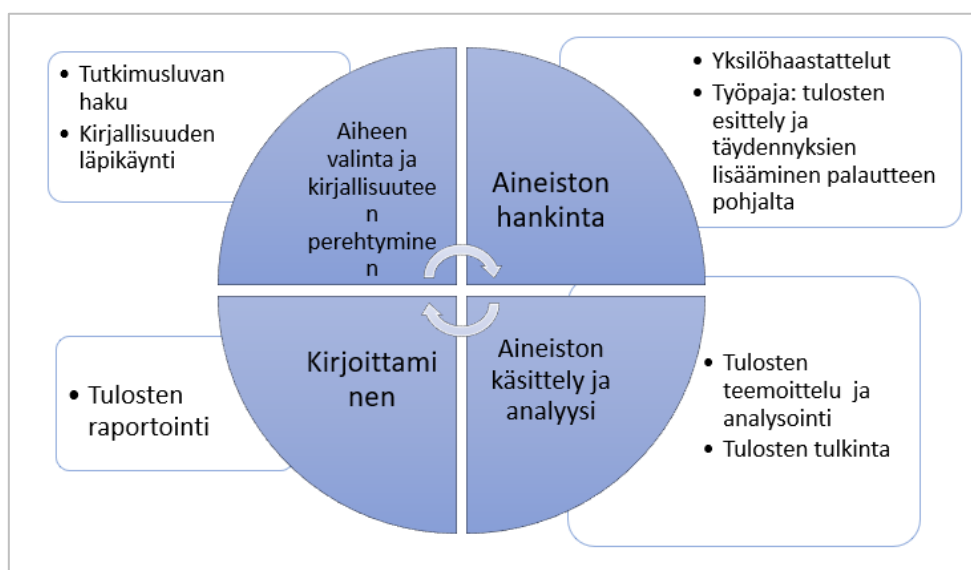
- Tutkimusluvan haku
- Kirjallisuuden läpikäynti

Aiheen valinta ja kirjallisuuteen perehtyminen

Aineiston hankinta

- Yksilöhaastattelut
- Työpaja: tulosten esittely ja täydennyksien lisääminen palautteen pohjalta

- Tulosten raportointi

Kirjoittaminen

Aineiston käsittely ja analyysi

- Tulosten teemoittelu ja analysointi
- Tulosten tulkinta